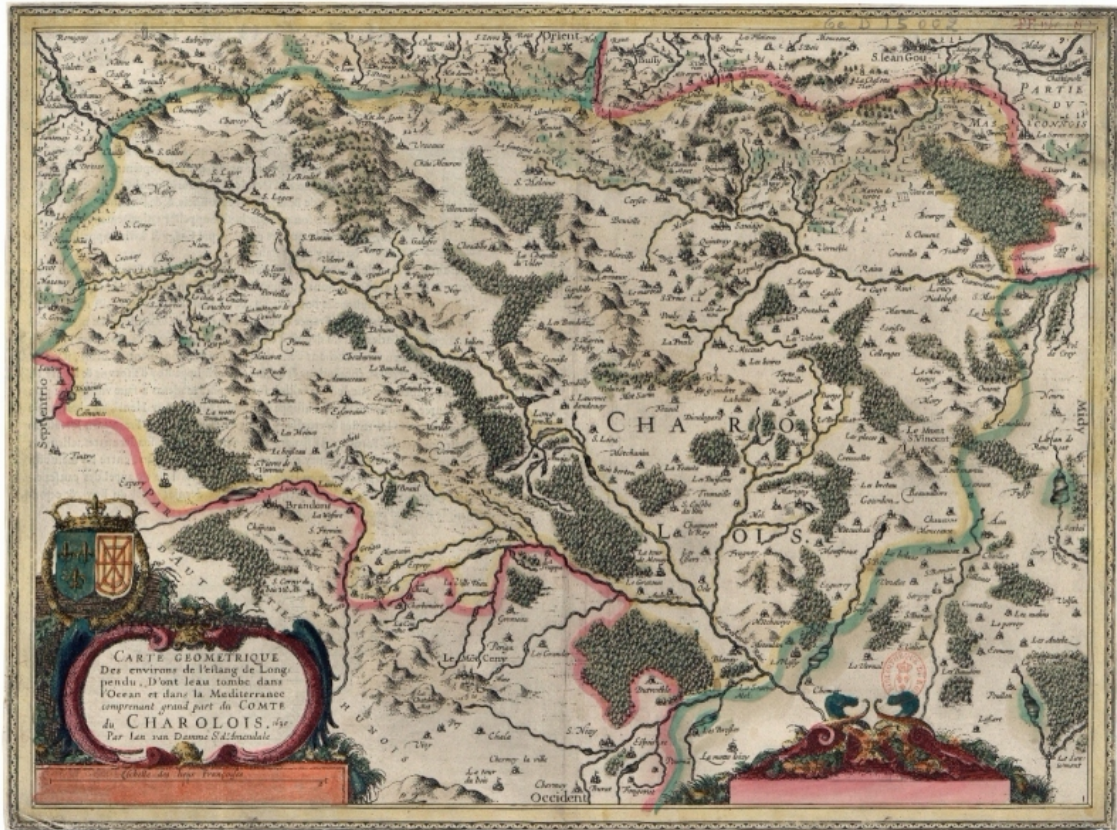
Orient

S. Iean Gou

PARTIE DU MASCONNOIS

CHAROLOIS

Septentrio

Midy

Occident

CARTE GEOMETRIQUE Des environs de l'estang de Longpendu, D'ont leau tombe dans l'Ocean et dans la Mediterranee comprenant grand part du COMTE du CHAROLOIS, Par Ian van Damme S.r d'Amendale

Eschelle des lieues Françoises